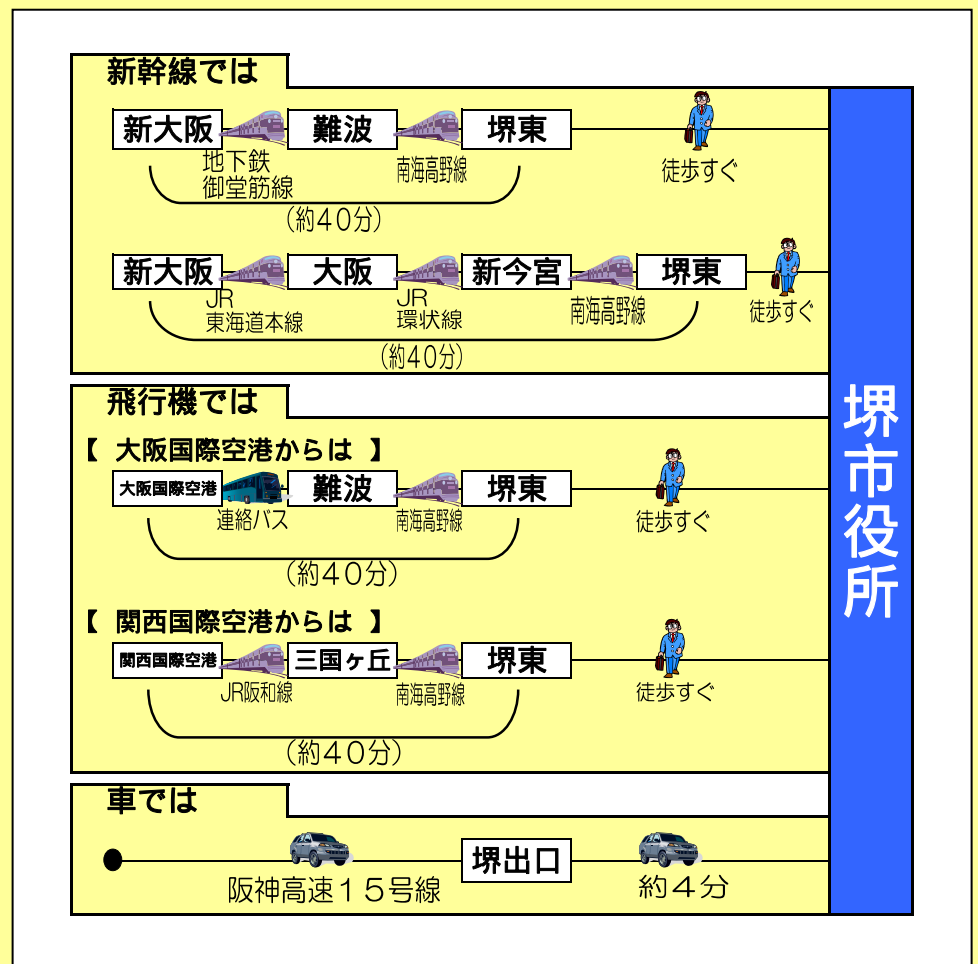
新幹線では

新大阪 難波 堺東
地下鉄御堂筋線 南海高野線 徒歩すぐ
（約40分）

新大阪 大阪 新今宮 堺東
JR東海道本線 JR環状線 南海高野線 徒歩すぐ
（約40分）

飛行機では

【 大阪国際空港からは 】
大阪国際空港 難波 堺東
連絡バス 南海高野線 徒歩すぐ
（約４０分）

【 関西国際空港からは 】
関西国際空港 三国ヶ丘 堺東
JR阪和線 南海高野線 徒歩すぐ
（約４０分）

車では

堺出口
阪神高速１５号線 約４分

堺市役所